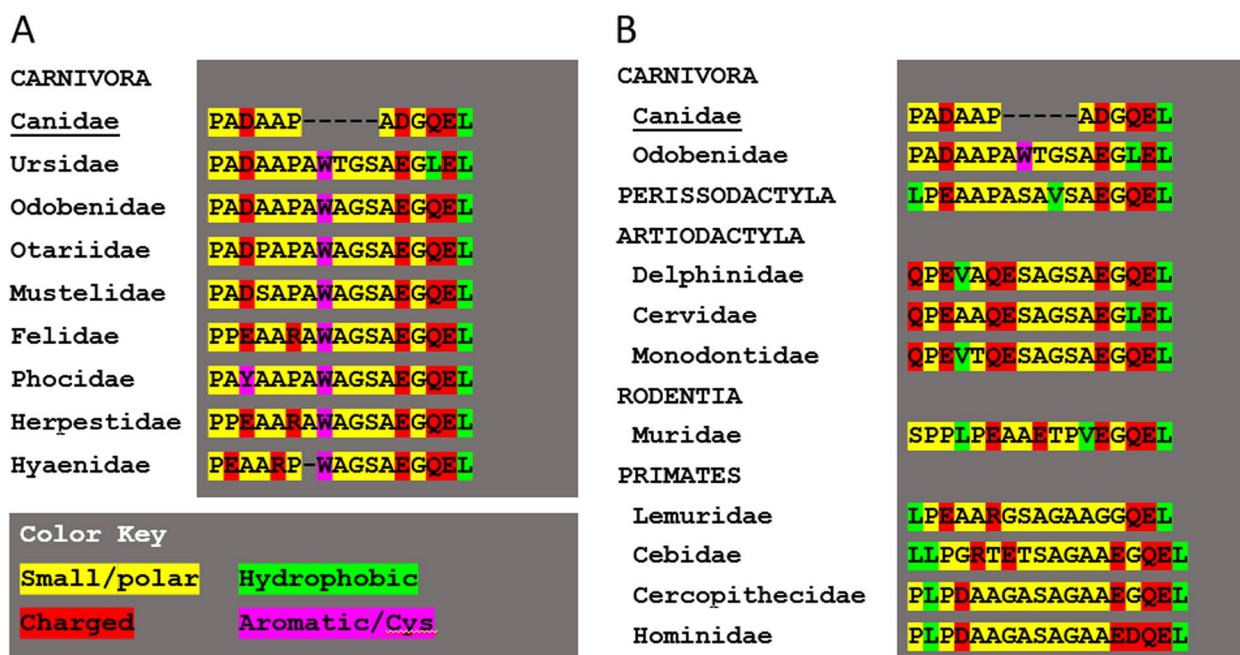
A

| CARNIVORA | |
|---|---|
| Canidae | PADAAP-----ADGQEL |
| Ursidae | PADAAPAWTGSAEGLEL |
| Odobenidae | PADAAPAWAGSAEGQEL |
| Otariidae | PADPAPAWAGSAEGQEL |
| Mustelidae | PADSAPAWAGSAEGQEL |
| Felidae | PPEAARAWAGSAEGQEL |
| Phocidae | PAYAAPAWAGSAEGQEL |
| Herpestidae | PPEAARAWAGSAEGQEL |
| Hyaenidae | PEAARP-WAGSAEGQEL |

Color Key
Small/polar
Hydrophobic
Charged
Aromatic/Cys

B

| CARNIVORA | |
|---|---|
| Canidae | PADAAP-----ADGQEL |
| Odobenidae | PADAAPAWTGSAEGLEL |
| PERISSODACTYLA | LPEAAPASAVSAEGQEL |
| ARTIODACTYLA | |
| Delphinidae | QPEVAQESAGSAEGQEL |
| Cervidae | QPEAAQESAGSAEGLEL |
| Monodontidae | QPEVTQESAGSAEGQEL |
| RODENTIA | |
| Muridae | SPPLPEAAETPVEGQEL |
| PRIMATES | |
| Lemuridae | LPEAARGSAGAAGGQEL |
| Cebidae | LLPGRTETSAGAAEGQEL |
| Cercopithecidae | PLPDAAGASAGAAEGQEL |
| Hominidae | PLPDAAGASAGAAEDQEL |